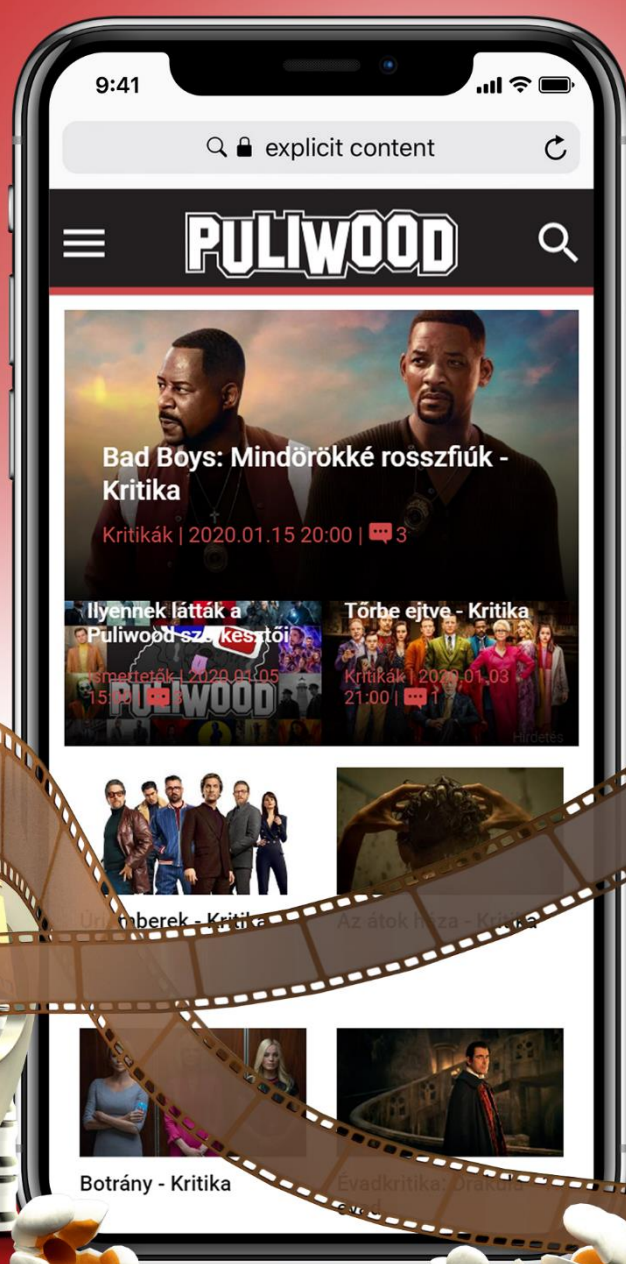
9:41

explicit content

PULIWOOD

Bad Boys: Mindörökké rosszfiúk - Kritika

Kritikák | 2020.01.15 20:00 | 3

Ilyennek látták a Puliwood sz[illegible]kesztői

Ismertetők | 2020.01.05 15:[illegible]

PULIWOOD

Tőrbe ejtve - Kritika

Kritikák | 2020.01.03 21:00 | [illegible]

Hirdetés

Úri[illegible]berek - Kritika

Az átok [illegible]za - Kritika

Botrány - Kritika

Évadkritika: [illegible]